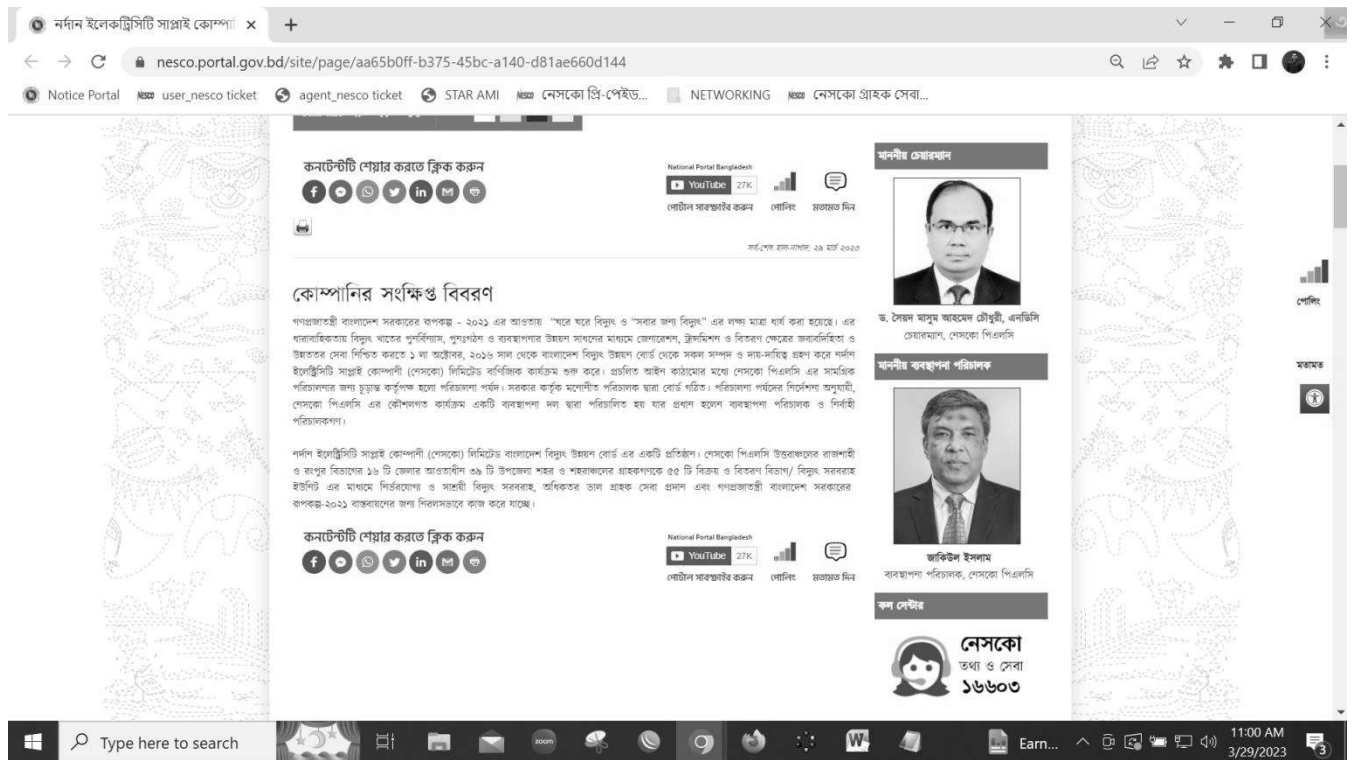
নর্দান ইলেকট্রিসিটি সাপ্লাই কোম্পা ×

nesco.portal.gov.bd/site/page/aa65b0ff-b375-45bc-a140-d81ae660d144

Notice Portal  user_nesco ticket  agent_nesco ticket  STAR AMI  নেসকো প্রি-পেইড...  NETWORKING  নেসকো গ্রাহক সেবা...

কনটেন্টটি শেয়ার করতে ক্লিক করুন

National Portal Bangladesh
YouTube 27K
পোর্টাল সাবস্ক্রাইব করুন  পোলিং  মতামত দিন

সর্ব-শেষ হাল-নাগাদ: ২৯ মার্চ ২০২৩

কোম্পানির সংক্ষিপ্ত বিবরণ

গণপ্রজাতন্ত্রী বাংলাদেশ সরকারের রূপকল্প - ২০২১ এর আওতায় "ঘরে ঘরে বিদ্যুৎ ও "সবার জন্য বিদ্যুৎ" এর লক্ষ্য মাত্রা ধার্য করা হয়েছে। এর ধারাবাহিকতায় বিদ্যুৎ খাতের পুনর্বিন্যাস, পুনঃগঠন ও ব্যবস্থাপনার উন্নয়ন সাধনের মাধ্যমে জেনারেশন, ট্রান্সমিশন ও বিতরণ ক্ষেত্রের জবাবদিহিতা ও উন্নততর সেবা নিশ্চিত করতে ১ লা অক্টোবর, ২০১৬ সাল থেকে বাংলাদেশ বিদ্যুৎ উন্নয়ন বোর্ড থেকে সকল সম্পদ ও দায়-দায়িত্ব গ্রহণ করে নর্দান ইলেক্ট্রিসিটি সাপ্লাই কোম্পানী (নেসকো) লিমিটেড বাণিজ্যিক কার্যক্রম শুরু করে। প্রচলিত আইন কাঠামোর মধ্যে নেসকো পিএলসি এর সামগ্রিক পরিচালনার জন্য চূড়ান্ত কর্তৃপক্ষ হলো পরিচালনা পর্ষদ। সরকার কর্তৃক মনোনীত পরিচালক দ্বারা বোর্ড গঠিত। পরিচালনা পর্ষদের নির্দেশনা অনুযায়ী, নেসকো পিএলসি এর কৌশলগত কার্যক্রম একটি ব্যবস্থাপনা দল দ্বারা পরিচালিত হয় যার প্রধান হলেন ব্যবস্থাপনা পরিচালক ও নির্বাহী পরিচালকগণ।

নর্দান ইলেক্ট্রিসিটি সাপ্লাই কোম্পানী (নেসকো) লিমিটেড বাংলাদেশ বিদ্যুৎ উন্নয়ন বোর্ড এর একটি প্রতিষ্ঠান। নেসকো পিএলসি উত্তরাঞ্চলের রাজশাহী ও রংপুর বিভাগের ১৬ টি জেলার আওতাধীন ৩৯ টি উপজেলা শহর ও শহরাঞ্চলের গ্রাহকগণকে ৫৫ টি বিক্রয় ও বিতরণ বিভাগ/ বিদ্যুৎ সরবরাহ ইউনিট এর মাধ্যমে নির্ভরযোগ্য ও সাশ্রয়ী বিদ্যুৎ সরবরাহ, অধিকতর ভাল গ্রাহক সেবা প্রদান এবং গণপ্রজাতন্ত্রী বাংলাদেশ সরকারের রূপকল্প-২০২১ বাস্তবায়নের জন্য নিরলসভাবে কাজ করে যাচ্ছে।

কনটেন্টটি শেয়ার করতে ক্লিক করুন

National Portal Bangladesh
YouTube 27K
পোর্টাল সাবস্ক্রাইব করুন  পোলিং  মতামত দিন

মাননীয় চেয়ারম্যান
ড. সৈয়দ মাসুম আহমেদ চৌধুরী, এনডিসি
চেয়ারম্যান, নেসকো পিএলসি

মাননীয় ব্যবস্থাপনা পরিচালক
জাকিউল ইসলাম
ব্যবস্থাপনা পরিচালক, নেসকো পিএলসি

কল সেন্টার
নেসকো
তথ্য ও সেবা
১৬৬০৩

পোলিং
মতামত

Type here to search
Earn...
11:00 AM
3/29/2023